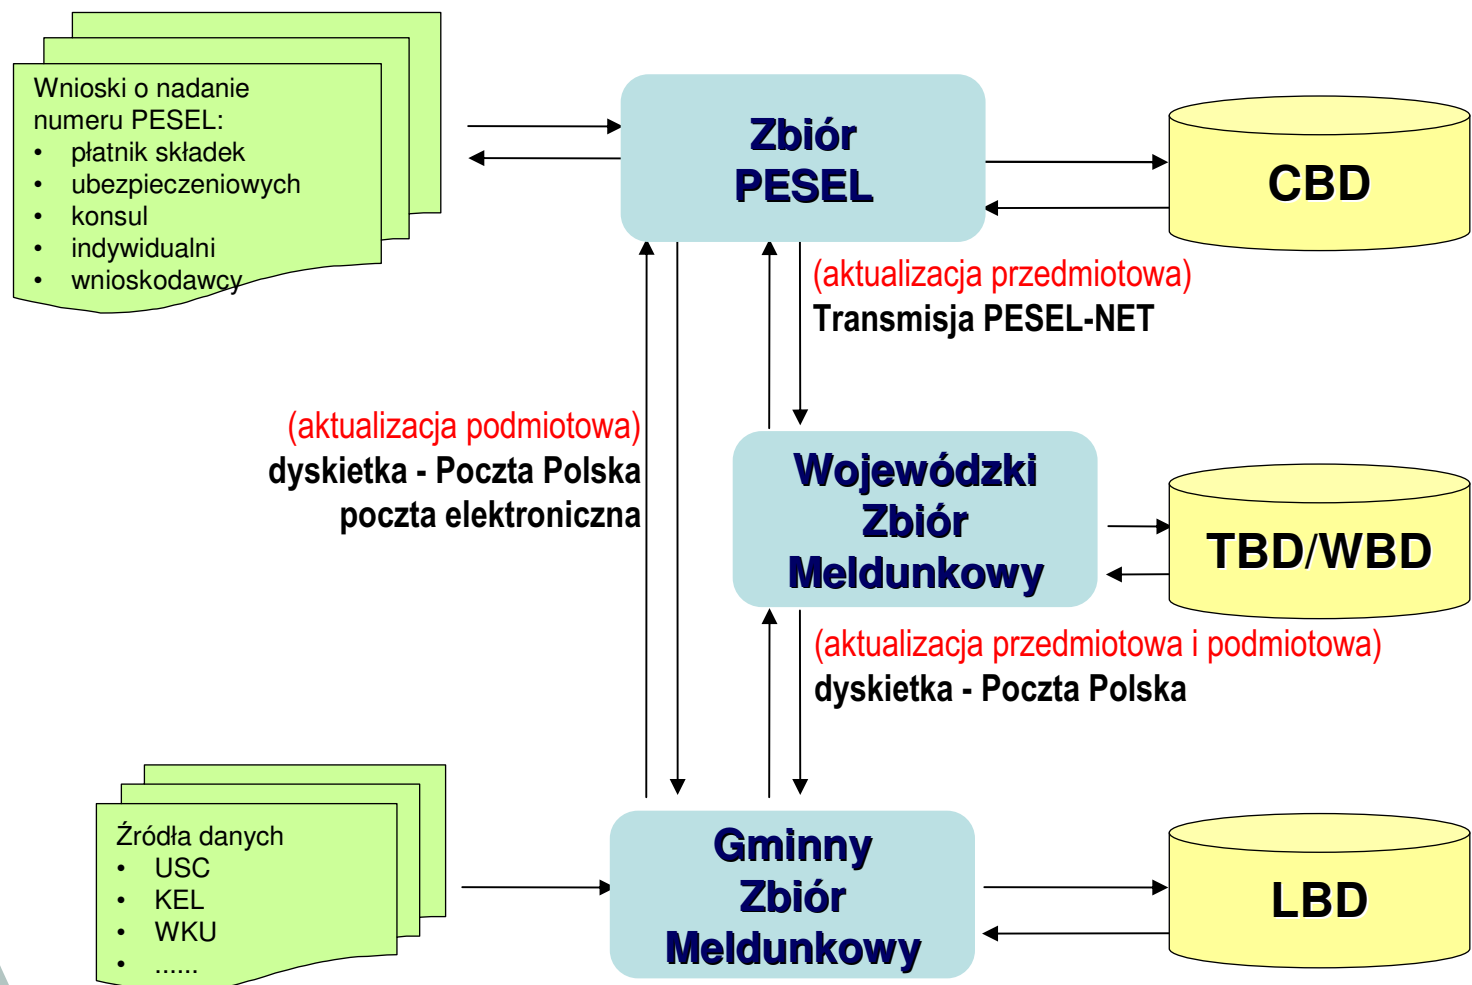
Wnioski o nadanie numeru PESEL:
• płatnik składek
• ubezpieczeniowych
• konsul
• indywidualni
• wnioskodawcy

Zbiór PESEL

CBD

(aktualizacja przedmiotowa)
Transmisja PESEL-NET

(aktualizacja podmiotowa)
dyskietka - Poczta Polska
poczta elektroniczna

Wojewódzki Zbiór Meldunkowy

TBD/WBD

(aktualizacja przedmiotowa i podmiotowa)
dyskietka - Poczta Polska

Źródła danych
• USC
• KEL
• WKU
• ......

Gminny Zbiór Meldunkowy

LBD